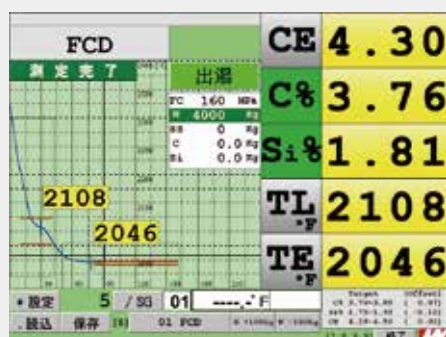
FCD

測定完了

出湯

| FC | 160 | MPa |
|---|---|---|
| W | 4000 | Kg |
| SS | 0 | Kg |
| C | 0.0 | Kg |
| Si | 0.0 | Kg |

2108

2046

CE 4.30

C% 3.76

Si% 1.81

TL °F 2108

TE °F 2046

• 設定 5 / SG 01 ----.- F

. 読込 保存 [8] 01 FCD

Target Offset
CE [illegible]
Si% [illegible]
CE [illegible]